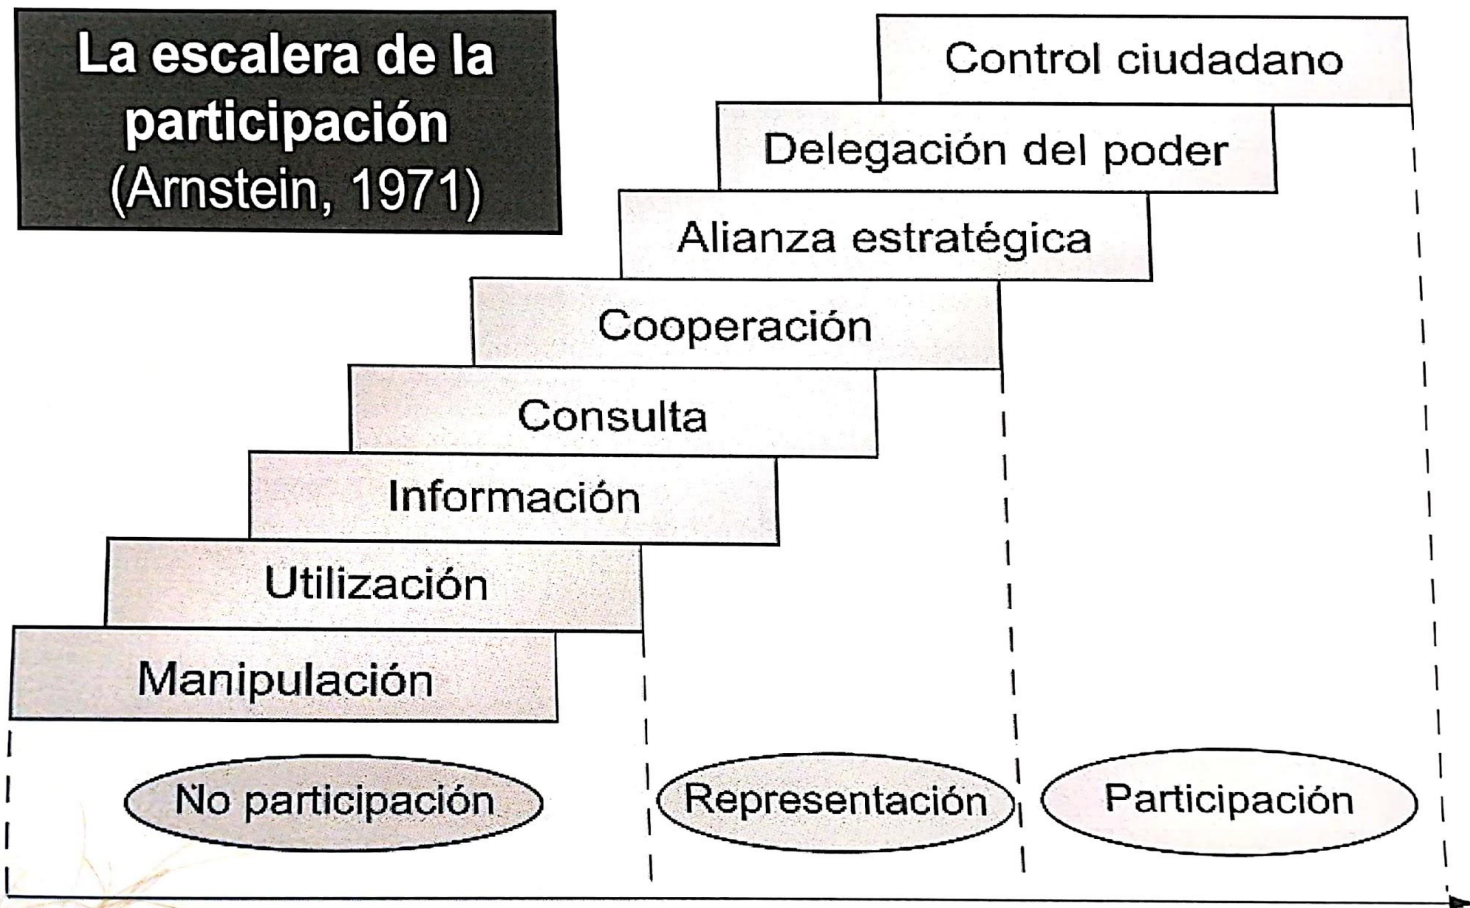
La escalera de la participación
(Arnstein, 1971)

Control ciudadano
Delegación del poder
Alianza estratégica
Cooperación
Consulta
Información
Utilización
Manipulación

No participación
Representación
Participación